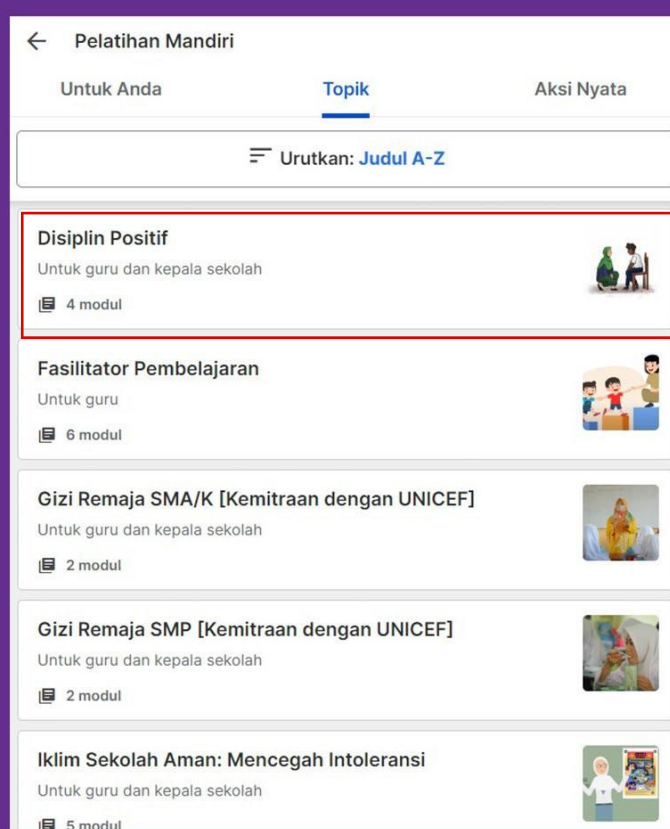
Pelatihan Mandiri

Untuk Anda

Topik

Aksi Nyata

Urutkan: Judul A-Z

Disiplin Positif
Untuk guru dan kepala sekolah
4 modul

Fasilitator Pembelajaran
Untuk guru
6 modul

Gizi Remaja SMA/K [Kemitraan dengan UNICEF]
Untuk guru dan kepala sekolah
2 modul

Gizi Remaja SMP [Kemitraan dengan UNICEF]
Untuk guru dan kepala sekolah
2 modul

Iklim Sekolah Aman: Mencegah Intoleransi
Untuk guru dan kepala sekolah
5 modul